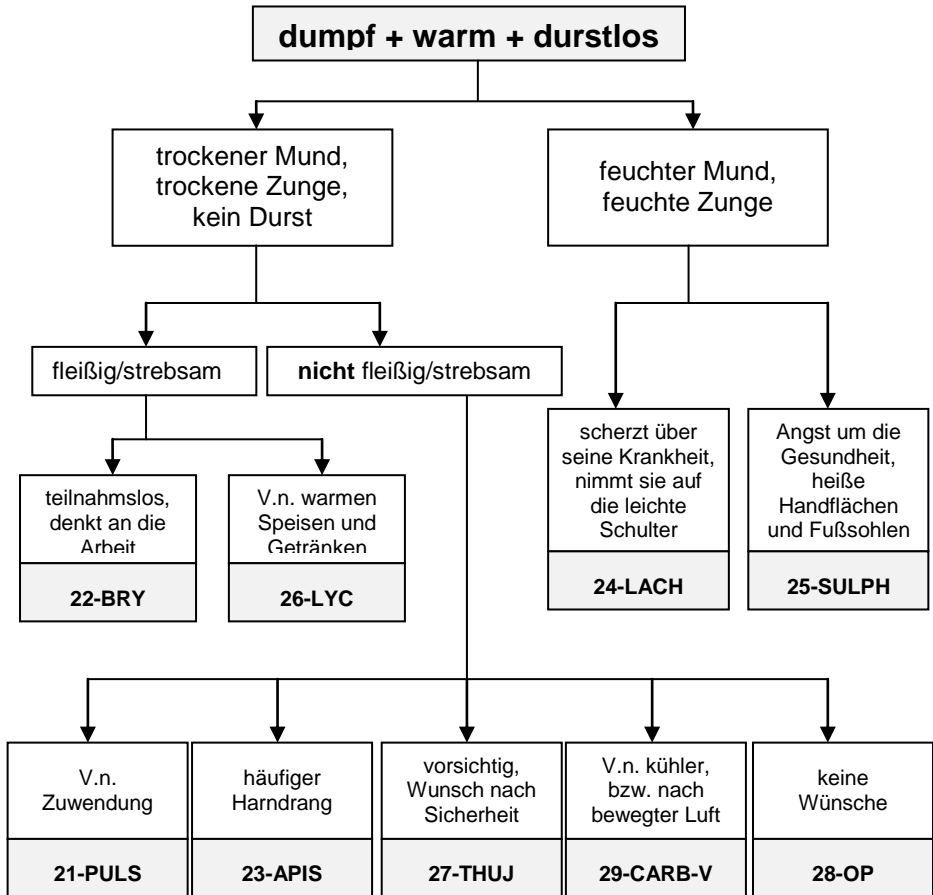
dumpf + warm + durstlos

trockener Mund, trockene Zunge, kein Durst

feuchter Mund, feuchte Zunge

fleißig/strebsam

**nicht** fleißig/strebsam

teilnahmslos, denkt an die Arbeit

22-BRY

V.n. warmen Speisen und Getränken

26-LYC

scherzt über seine Krankheit, nimmt sie auf die leichte Schulter

24-LACH

Angst um die Gesundheit, heiße Handflächen und Fußsohlen

25-SULPH

V.n. Zuwendung

21-PULS

häufiger Harndrang

23-APIS

vorsichtig, Wunsch nach Sicherheit

27-THUJ

V.n. kühler, bzw. nach bewegter Luft

29-CARB-V

keine Wünsche

28-OP